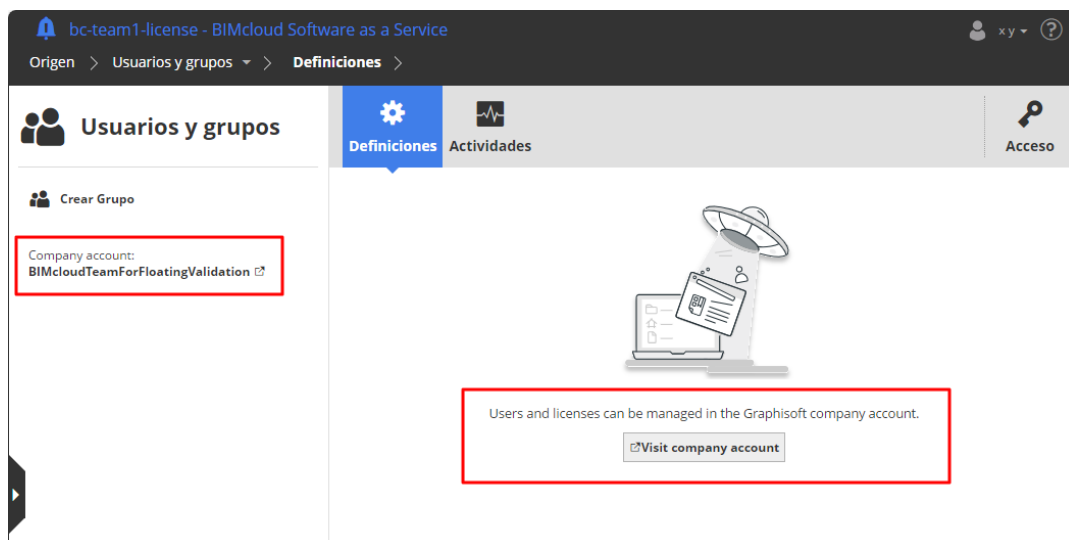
bc-team1-license - BIMcloud Software as a Service

x y ▾ ?

Origen > Usuarios y grupos ▾ > Definiciones >

Usuarios y grupos

Definiciones Actividades Acceso

Crear Grupo

Company account:
BIMcloudTeamForFloatingValidation

Users and licenses can be managed in the Graphisoft company account.

Visit company account